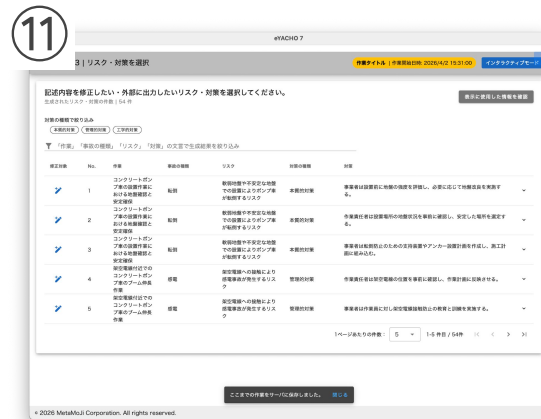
⑪

eYACHO 7

3 | リスク・対策を選択

作業タイトル | 作業開始日時: 2026/4/2 15:31:00

インタラクティブモード

記述内容を修正したい・外部に出力したいリスク・対策を選択してください。

生成されたリスク・対策の件数 | 54 件

表示に使用した情報を確認

対策の種類で絞り込み

本質的対策 管理的対策 工学的対策

「作業」「事故の種類」「リスク」「対策」の文言で生成結果を絞り込み

| 修正対象 | No. | 作業 | 事故の種類 | リスク | 対策の種類 | 対策 |
|---|---|---|---|---|---|---|
| | 1 | コンクリートポンプ車の設置作業における地盤確認と安定確保 | 転倒 | 軟弱地盤や不安定な地盤での設置によりポンプ車が転倒するリスク | 本質的対策 | 事業者は設置前に地盤の強度を評価し、必要に応じて地盤改良を実施する。 |
| | 2 | コンクリートポンプ車の設置作業における地盤確認と安定確保 | 転倒 | 軟弱地盤や不安定な地盤での設置によりポンプ車が転倒するリスク | 本質的対策 | 作業責任者は設置場所の地盤状況を事前に確認し、安定した場所を選定する。 |
| | 3 | コンクリートポンプ車の設置作業における地盤確認と安定確保 | 転倒 | 軟弱地盤や不安定な地盤での設置によりポンプ車が転倒するリスク | 本質的対策 | 事業者は転倒防止のための文鎮装置やアンカー設置計画を作成し、施工計画に組み込む。 |
| | 4 | 架空電線付近でのコンクリートポンプ車のブーム伸長作業 | 感電 | 架空電線への接触により感電事故が発生するリスク | 管理的対策 | 作業責任者は架空電線の位置を事前に確認し、作業計画に反映させる。 |
| | 5 | 架空電線付近でのコンクリートポンプ車のブーム伸長作業 | 感電 | 架空電線への接触により感電事故が発生するリスク | 管理的対策 | 事業者は作業員に対し架空電線接触防止の教育と訓練を実施する。 |

1ページあたりの件数: 5 1-5 件目 / 54件

ここまでの作業をサーバに保存しました。 閉じる

© 2026 MetaMoJi Corporation. All rights reserved.